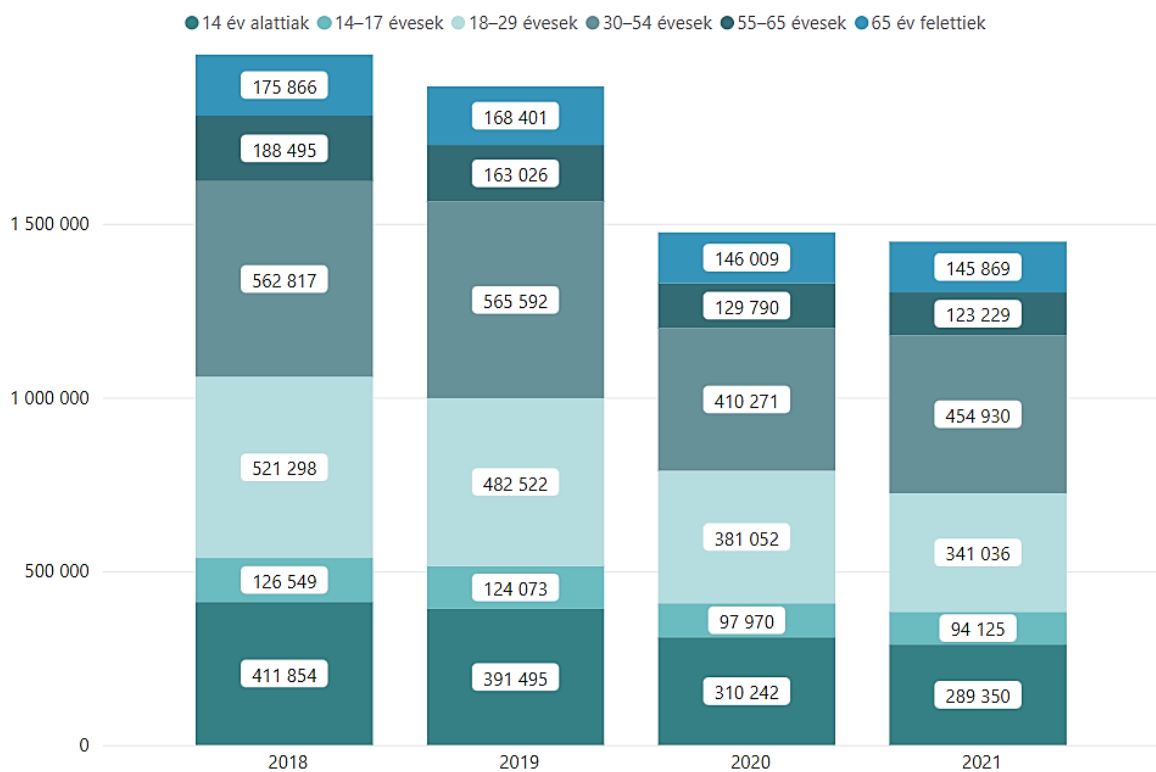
14 év alattiak 14–17 évesek 18–29 évesek 30–54 évesek 55–65 évesek 65 év felettiek

| | 2018 | 2019 | 2020 | 2021 |
|---|---|---|---|---|
| 65 év felettiek | 175 866 | 168 401 | 146 009 | 145 869 |
| 55–65 évesek | 188 495 | 163 026 | 129 790 | 123 229 |
| 30–54 évesek | 562 817 | 565 592 | 410 271 | 454 930 |
| 18–29 évesek | 521 298 | 482 522 | 381 052 | 341 036 |
| 14–17 évesek | 126 549 | 124 073 | 97 970 | 94 125 |
| 14 év alattiak | 411 854 | 391 495 | 310 242 | 289 350 |

1 500 000
1 000 000
500 000
0